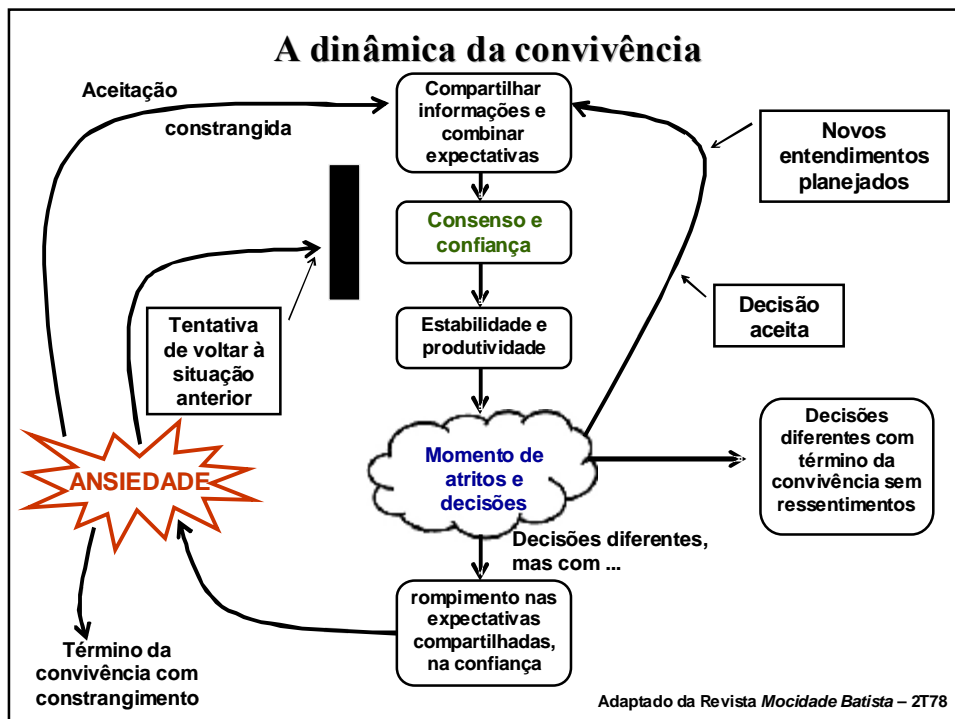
A dinâmica da convivência

Aceitação

constrangida

Compartilhar informações e combinar expectativas

Novos entendimentos planejados

Consenso e confiança

Decisão aceita

Tentativa de voltar à situação anterior

Estabilidade e produtividade

Decisões diferentes com término da convivência sem ressentimentos

ANSIEDADE

Momento de atritos e decisões

Decisões diferentes, mas com ...

rompimento nas expectativas compartilhadas, na confiança

Término da convivência com constrangimento

Adaptado da Revista *Mocidade Batista* – 2T78